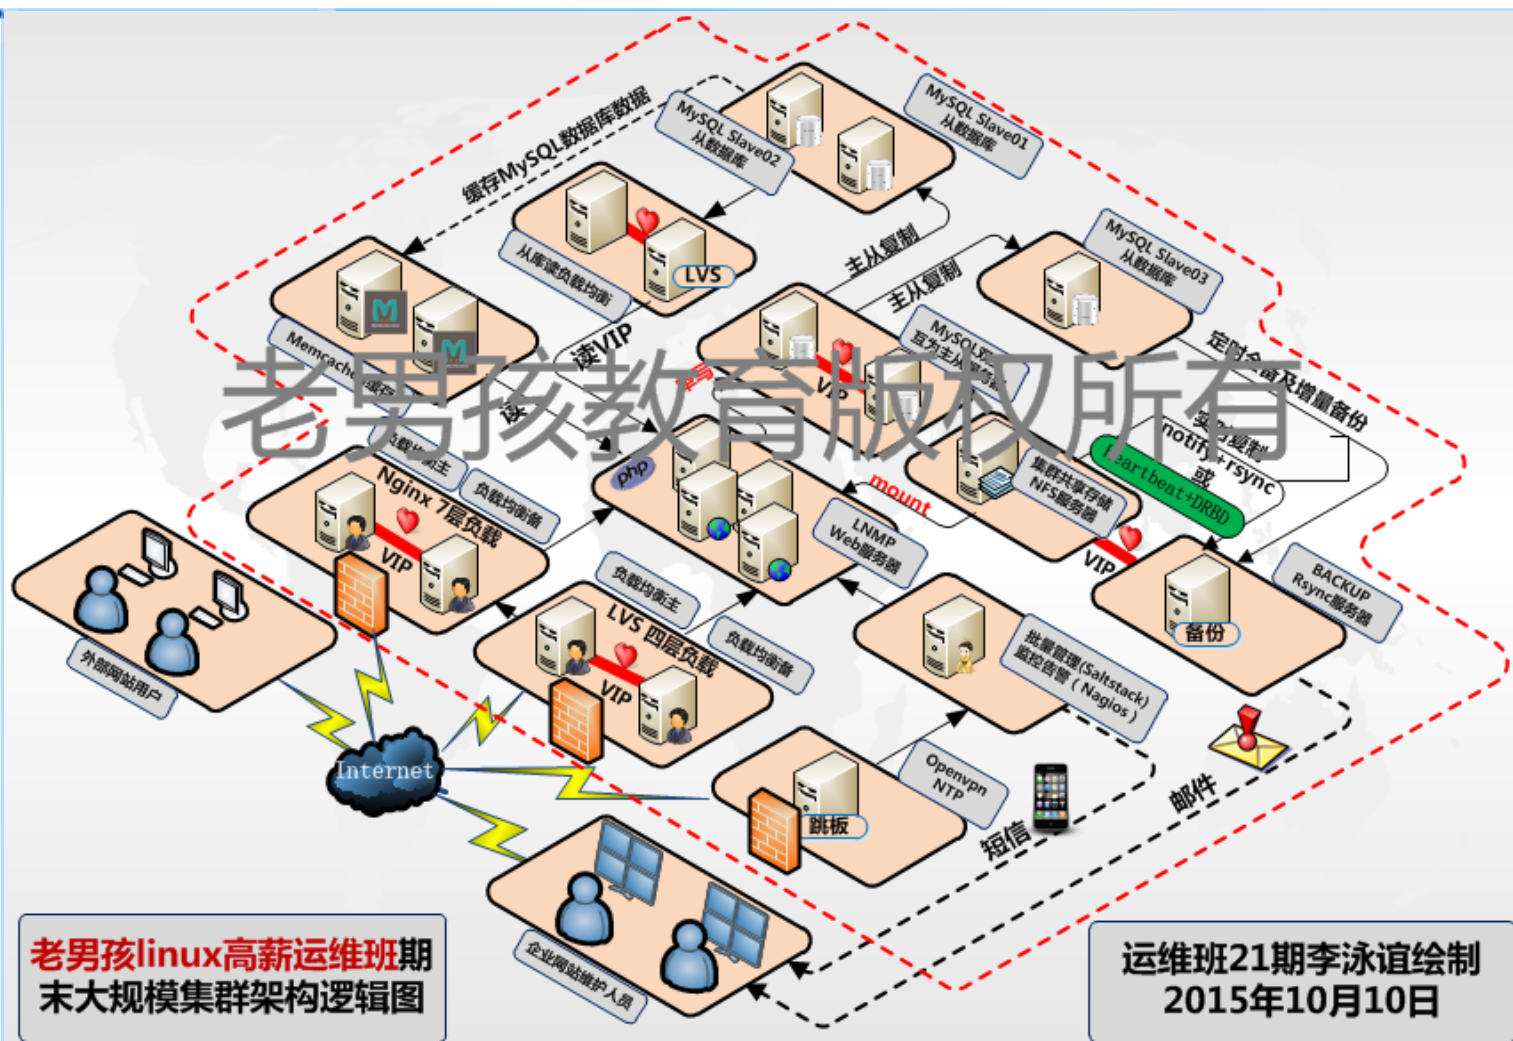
缓存MySQL数据库数据

MySQL Slave02 从数据库

MySQL Slave01 从数据库

从库读负载均衡

LVS

主从复制

主从复制

MySQL Slave03 从数据库

Memcache缓存

读VIP

MySQL 互为主从

定时全备及增量备份

老男孩教育版权所有

读

写

VIP

实时复制

notify+rsync

或

heartbeat+DRBD

负载均衡主

负载均衡备

Nginx 7层负载

VIP

php

mount

集群共享存储 NFS服务器

LNMP Web服务器

VIP

BACKUP Rsync服务器

备份

负载均衡主

LVS 四层负载

负载均衡备

VIP

批量管理(Saltstack) 监控告警(Nagios)

外部网站用户

Internet

Openvpn NTP

跳板

短信

邮件

企业网站维护人员

老男孩linux高薪运维班期末大规模集群架构逻辑图

运维班21期李泳谊绘制
2015年10月10日